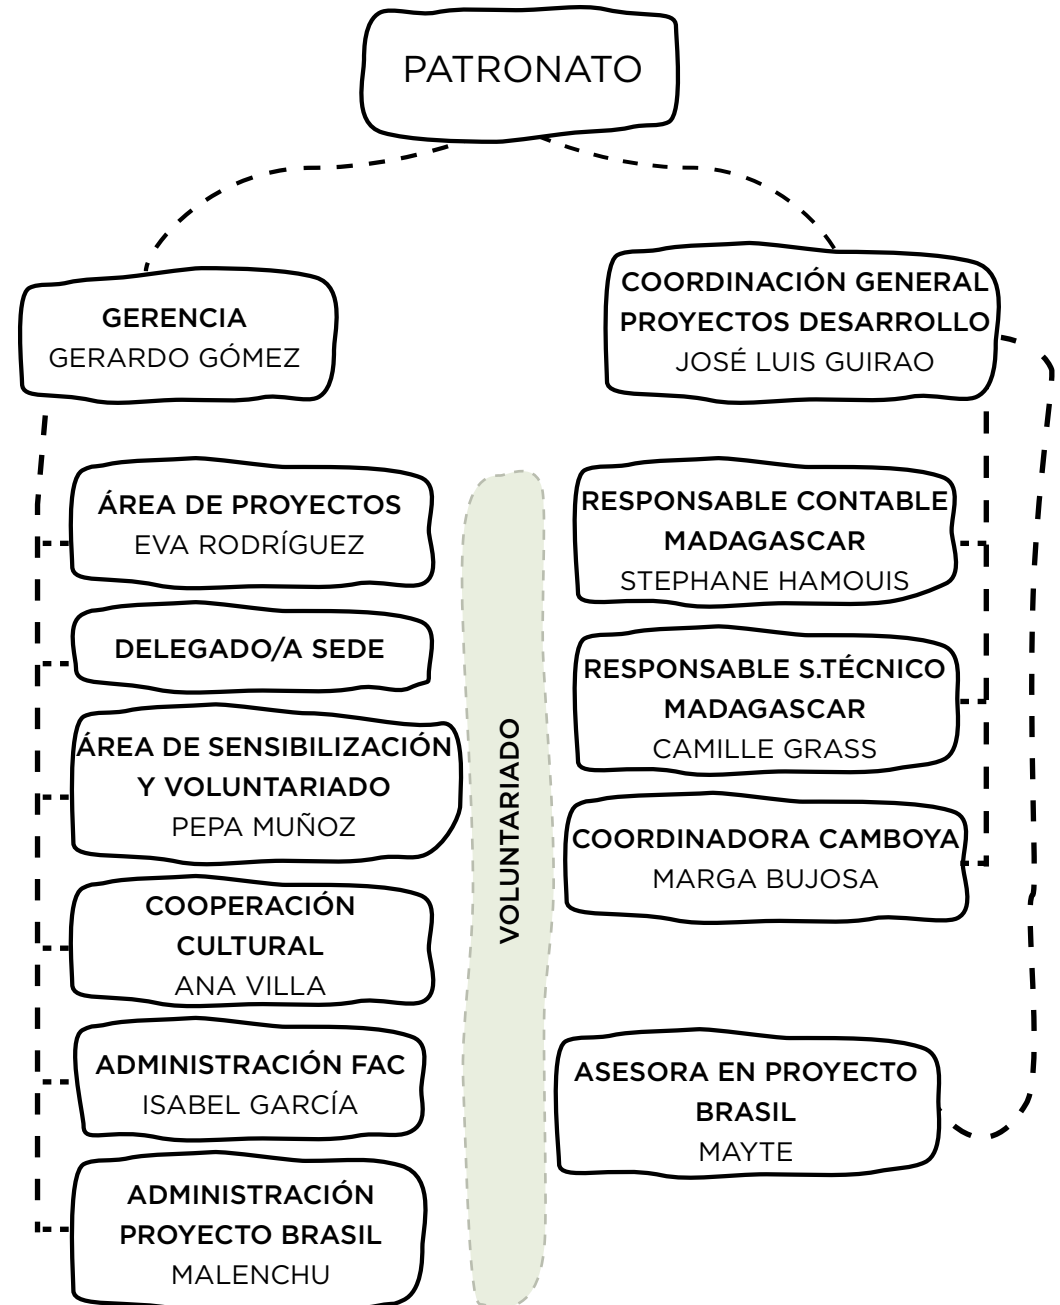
PATRONATO

GERENCIA
GERARDO GÓMEZ

COORDINACIÓN GENERAL PROYECTOS DESARROLLO
JOSÉ LUIS GUIRAO

ÁREA DE PROYECTOS
EVA RODRÍGUEZ

DELEGADO/A SEDE

ÁREA DE SENSIBILIZACIÓN Y VOLUNTARIADO
PEPA MUÑOZ

COOPERACIÓN CULTURAL
ANA VILLA

ADMINISTRACIÓN FAC
ISABEL GARCÍA

ADMINISTRACIÓN PROYECTO BRASIL
MALENCHU

VOLUNTARIADO

RESPONSABLE CONTABLE MADAGASCAR
STEPHANE HAMOUIS

RESPONSABLE S.TÉCNICO MADAGASCAR
CAMILLE GRASS

COORDINADORA CAMBOYA
MARGA BUJOSA

ASESORA EN PROYECTO BRASIL
MAYTE